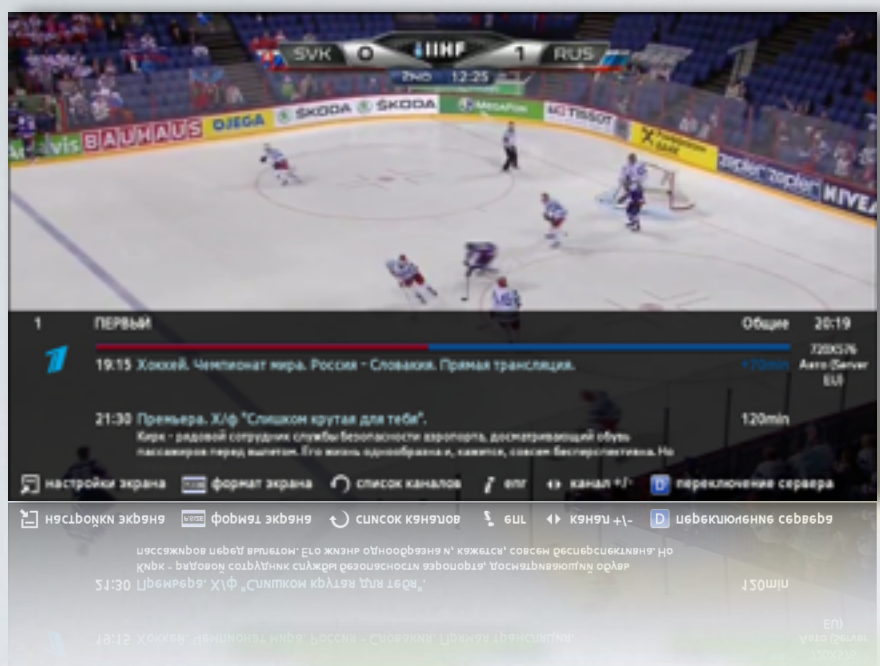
SVK 0 IIHF 1 RUS
2ND 12:25

Vis BAUHAUS OJEGA ŠKODA ŠKODA МЕГАФОН TISSOT Raiffeisen BANK Zepter Zepter NIVEA

1 ПЕРВЫЙ Общие 20:19

19:15 Хоккей. Чемпионат мира. Россия - Словакия. Прямая трансляция. +70min 720X576 Авто (Server EU)

21:30 Премьера. Х/ф "Слишком крутая для тебя". 120min
Кирк - рядовой сотрудник службы безопасности аэропорта, досматривающий обувь пассажиров перед вылетом. Его жизнь однообразна и, кажется, совсем бесперспективна. Но

настройки экрана формат экрана список каналов епг канал +/- D переключение сервера